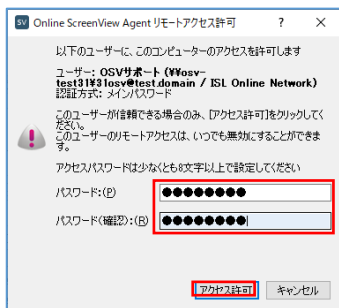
SV Online ScreenView Agent リモートアクセス許可 ? ×

以下のユーザーに、このコンピューターのアクセスを許可します

ユーザー: OSVサポート (¥¥osv-test31¥31osv@test.domain / ISL Online Network)
認証方式: メインパスワード

このユーザーが信頼できる場合のみ、[アクセス許可]をクリックしてください。
このユーザーのリモートアクセスは、いつでも無効にすることができます。

アクセスパスワードは少なくとも8文字以上で設定してください

パスワード:(P) ●●●●●●●●

パスワード(確認):(R) ●●●●●●●●

アクセス許可 キャンセル